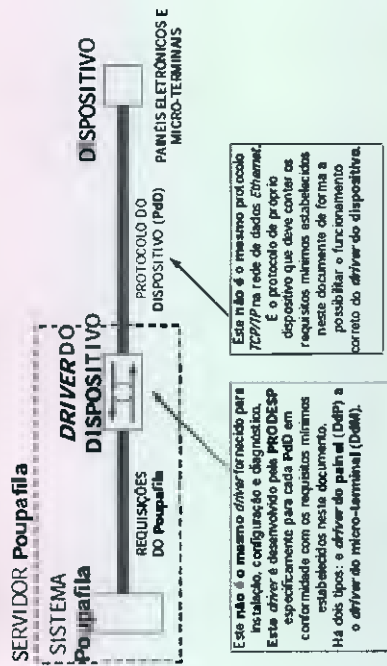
SERVIDOR Poupafila

SISTEMA Poupafila

REQUISIÇÕES DO Poupafila

DRIVER DO DISPOSITIVO

PROTOCOLO DO DISPOSITIVO (PdD)

DISPOSITIVO

PAINÉIS ELETRÔNICOS E MICRO-TERMINAIS

Este não é o mesmo driver fornecido para instalação, configuração e diagnóstico. Este driver é desenvolvido pela PRODESP especificamente para cada PdD em conformidade com os requisitos mínimos estabelecidos neste documento. Há dois tipos: o driver do painel (DdP) e o driver do micro-terminal (DdM).

Este não é o mesmo protocolo TCP/IP na rede de dados Ethernet. É o protocolo do próprio dispositivo que deve conter os requisitos mínimos estabelecidos neste documento de forma a possibilitar o funcionamento correto do driver do dispositivo.